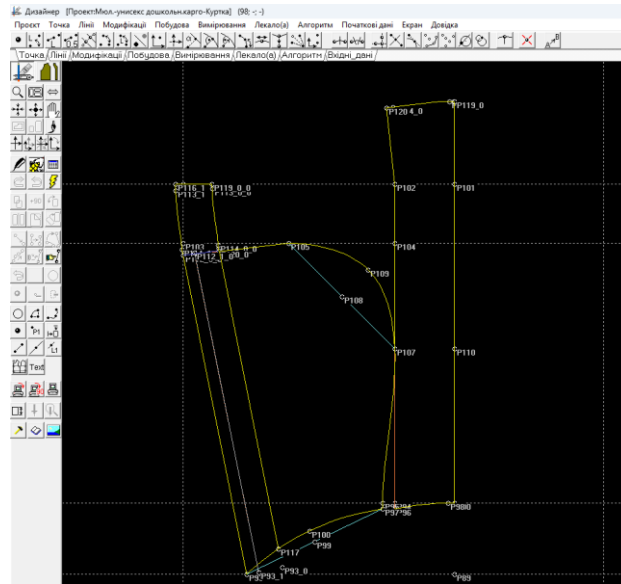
Дизайнер [Проект:Мол.-унисекс дошкольн.карго-Куртка] (98; -; -)

Проект Точка Лінії Модифікації Побудова Вимірювання Лекало(а) Алгоритм Початкові дані Екран Довідка

Точка Лінії Модифікації Побудова Вимірювання Лекало(а) Алгоритм Вхідні_дані

Text

P120 4_0
P119_0
P116_1
P119_0_0
P113_1
P102
P101
P103
P114_0_0
P112_1_0_0
P105
P104
P109
P108
P107
P110
P97 96
P98
P100
P99
P117
P93_1
P93_0
P89